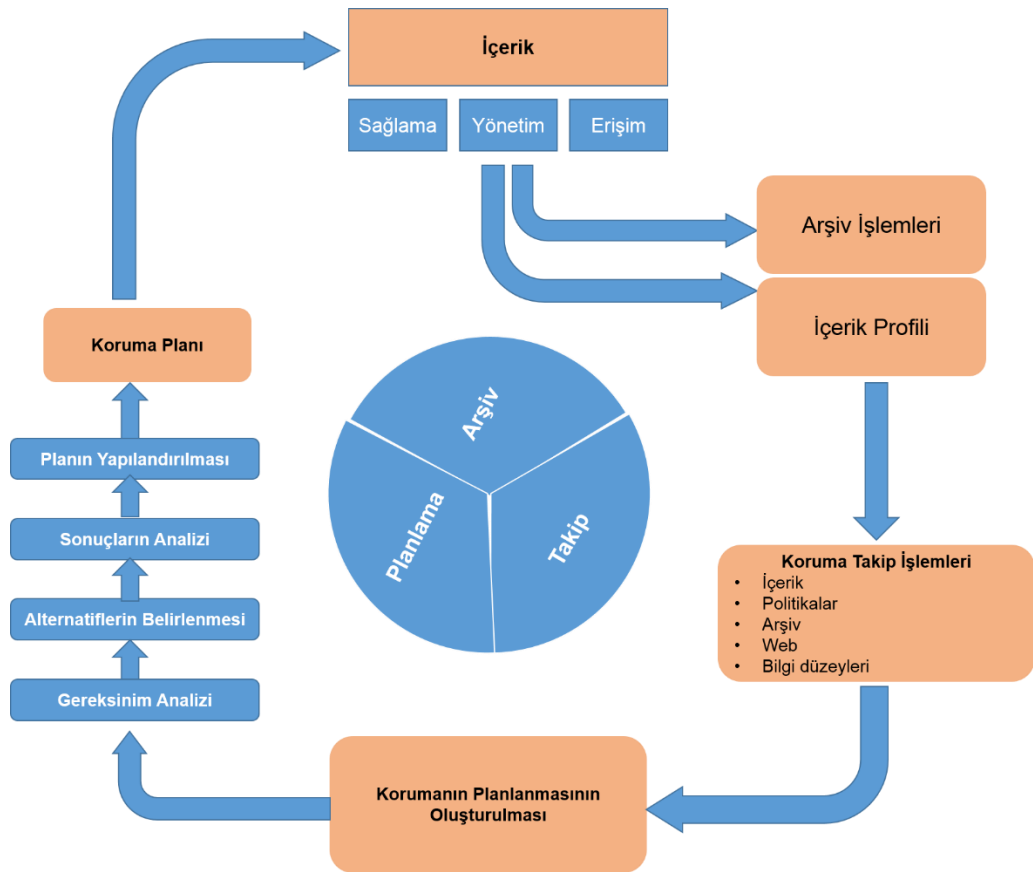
İçerik

Sağlama
Yönetim
Erişim

Arşiv İşlemleri

İçerik Profili

Koruma Takip İşlemleri
- İçerik
- Politikalar
- Arşiv
- Web
- Bilgi düzeyleri

Korumanın Planlanmasının Oluşturulması

Gereksinim Analizi
Alternatiflerin Belirlenmesi
Sonuçların Analizi
Planın Yapılandırılması
Koruma Planı

Arşiv
Planlama
Takip